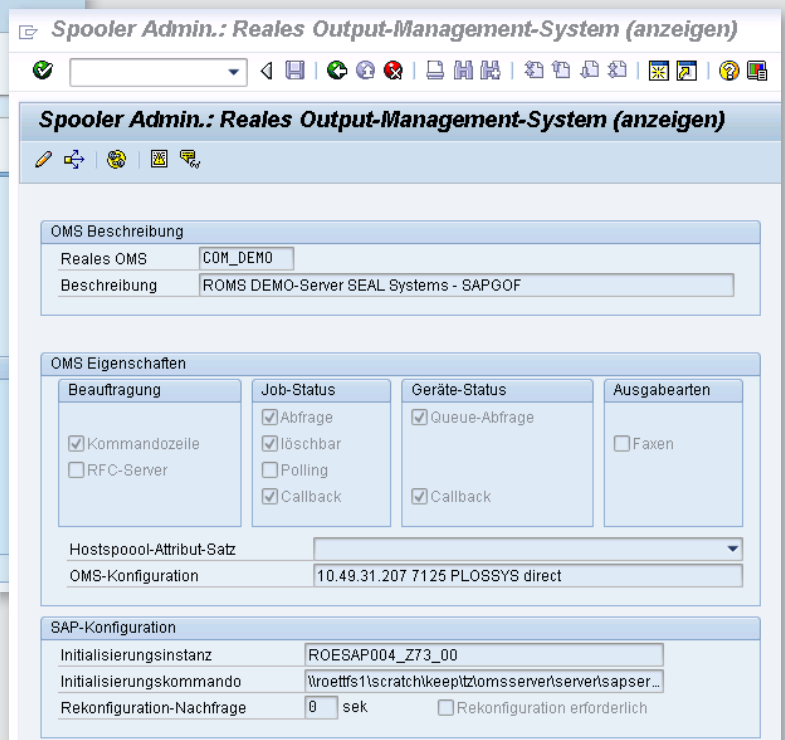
Spooler Admin.: Reales Output-Management-System (anzeigen)

Spooler Admin.: Reales Output-Management-System (anzeigen)

OMS Beschreibung

Reales OMS COM_DEMO

Beschreibung ROMS DEMO-Server SEAL Systems - SAPGOF

OMS Eigenschaften

Beauftragung

Kommandozeile

RFC-Server

Job-Status

Abfrage

löschbar

Polling

Callback

Geräte-Status

Queue-Abfrage

Callback

Ausgabearten

Faxen

Hostspoool-Attribut-Satz

OMS-Konfiguration 10.49.31.207 7125 PLOSSYS direct

SAP-Konfiguration

Initialisierungsinstanz ROESAP004_Z73_00

Initialisierungskommando \\roettfs1\scratch\keep\tz\omsserver\server\sapser...

Rekonfiguration-Nachfrage 0 sek

Rekonfiguration erforderlich